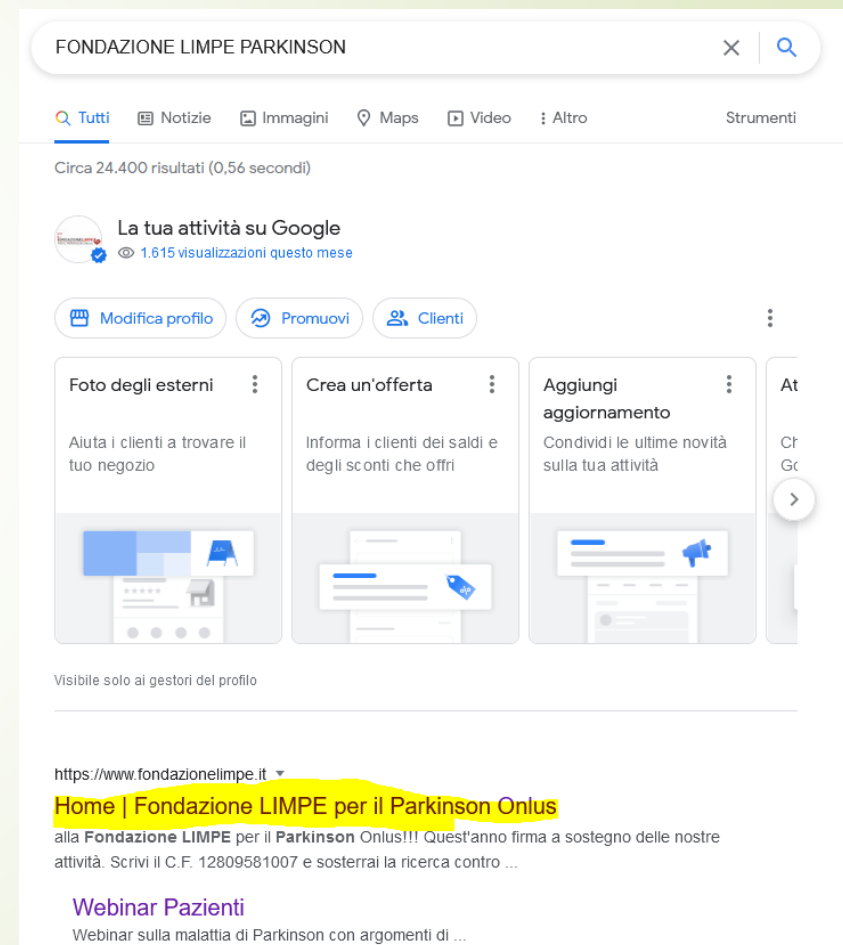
FONDAZIONE LIMPE PARKINSON

Tutti Notizie Immagini Maps Video Altro Strumenti

Circa 24.400 risultati (0,56 secondi)

La tua attività su Google
1.615 visualizzazioni questo mese

Modifica profilo Promuovi Clienti

Foto degli esterni
Aiuta i clienti a trovare il tuo negozio

Crea un'offerta
Informa i clienti dei saldi e degli sconti che offri

Aggiungi aggiornamento
Condividi le ultime novità sulla tua attività

At
Ch
Gc

Visibile solo ai gestori del profilo

https://www.fondazionelimpe.it
Home | Fondazione LIMPE per il Parkinson Onlus
alla **Fondazione LIMPE** per il **Parkinson** Onlus!!! Quest'anno firma a sostegno delle nostre attività. Scrivi il C.F. 12809581007 e sosterrai la ricerca contro ...

Webinar Pazienti
Webinar sulla malattia di Parkinson con argomenti di ...